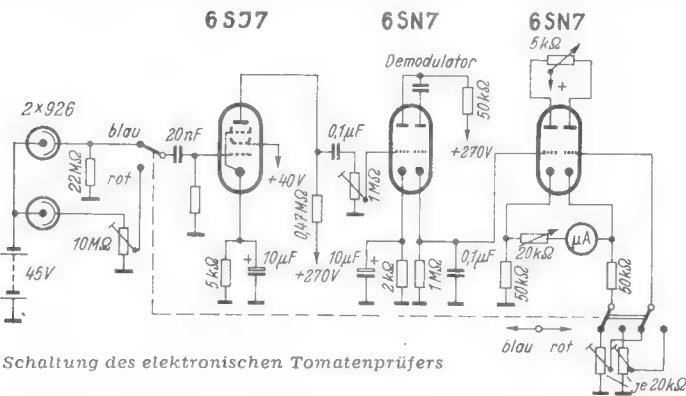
6SJ7

6SN7

6SN7

Demodulator

5kΩ

2×926

blau

20nF

0,1μF

50kΩ

22MΩ

rot

+40V

1MΩ

+270V

10MΩ

0,47MΩ

μA

20kΩ

45V

5kΩ

10μF

+270V

10μF

2kΩ

1MΩ

0,1μF

50kΩ

50kΩ

Schaltung des elektronischen Tomatenprüfers

blau

rot

je 20kΩ